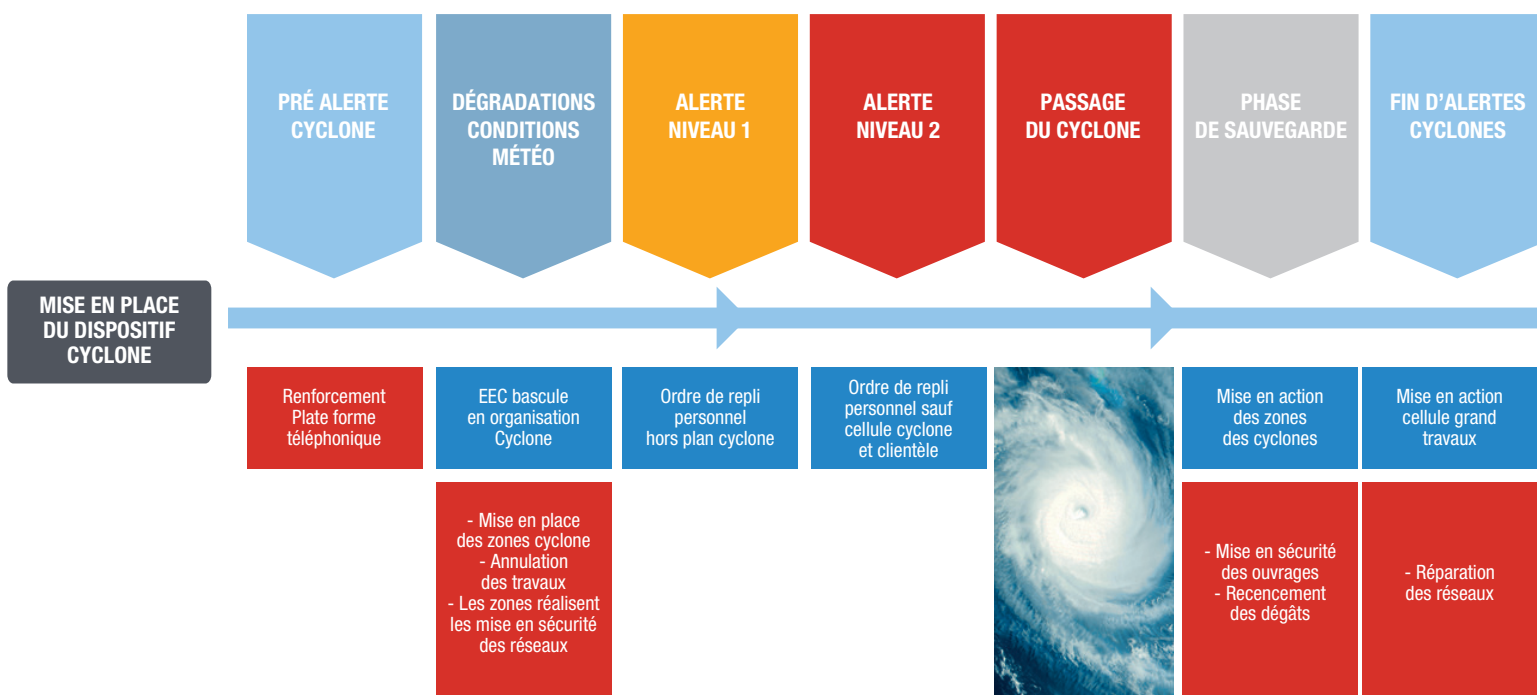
PRÉ ALERTE CYCLONE

DÉGRADATIONS CONDITIONS MÉTÉO

ALERTE NIVEAU 1

ALERTE NIVEAU 2

PASSAGE DU CYCLONE

PHASE DE SAUVEGARDE

FIN D'ALERTES CYCLONES

MISE EN PLACE DU DISPOSITIF CYCLONE

Renforcement Plate forme téléphonique

EEC bascule en organisation Cyclone

- Mise en place des zones cyclone
- Annulation des travaux
- Les zones réalisent les mise en sécurité des réseaux

Ordre de repli personnel hors plan cyclone

Ordre de repli personnel sauf cellule cyclone et clientèle

Mise en action des zones des cyclones

- Mise en sécurité des ouvrages
- Recencement des dégâts

Mise en action cellule grand travaux

- Réparation des réseaux